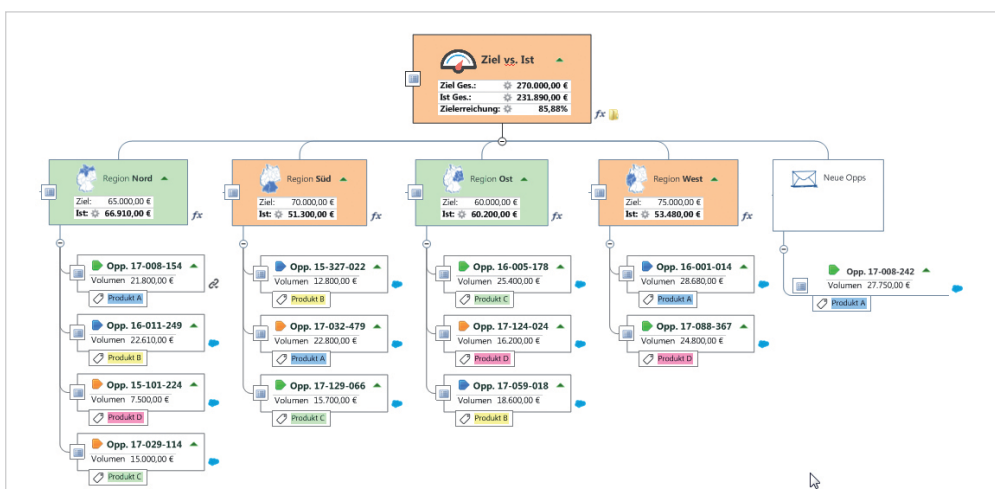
Ziel vs. Ist
Ziel Ges.: 270.000,00 €
Ist Ges.: 231.890,00 €
Zielerreichung: 85,88%
fx

Region Nord
Ziel: 65.000,00 €
Ist: 66.910,00 €
fx

Opp. 17-008-154
Volumen 21.800,00 €
Produkt A

Opp. 16-011-249
Volumen 22.610,00 €
Produkt B

Opp. 15-101-224
Volumen 7.500,00 €
Produkt D

Opp. 17-029-114
Volumen 15.000,00 €
Produkt C

Region Süd
Ziel: 70.000,00 €
Ist: 51.300,00 €
fx

Opp. 15-327-022
Volumen 12.800,00 €
Produkt B

Opp. 17-032-479
Volumen 22.800,00 €
Produkt A

Opp. 17-129-066
Volumen 15.700,00 €
Produkt C

Region Ost
Ziel: 60.000,00 €
Ist: 60.200,00 €
fx

Opp. 16-005-178
Volumen 25.400,00 €
Produkt C

Opp. 17-124-024
Volumen 16.200,00 €
Produkt D

Opp. 17-059-018
Volumen 18.600,00 €
Produkt B

Region West
Ziel: 75.000,00 €
Ist: 53.480,00 €
fx

Opp. 16-001-014
Volumen 28.680,00 €
Produkt A

Opp. 17-088-367
Volumen 24.800,00 €
Produkt D

Neue Opps

Opp. 17-008-242
Volumen 27.750,00 €
Produkt A